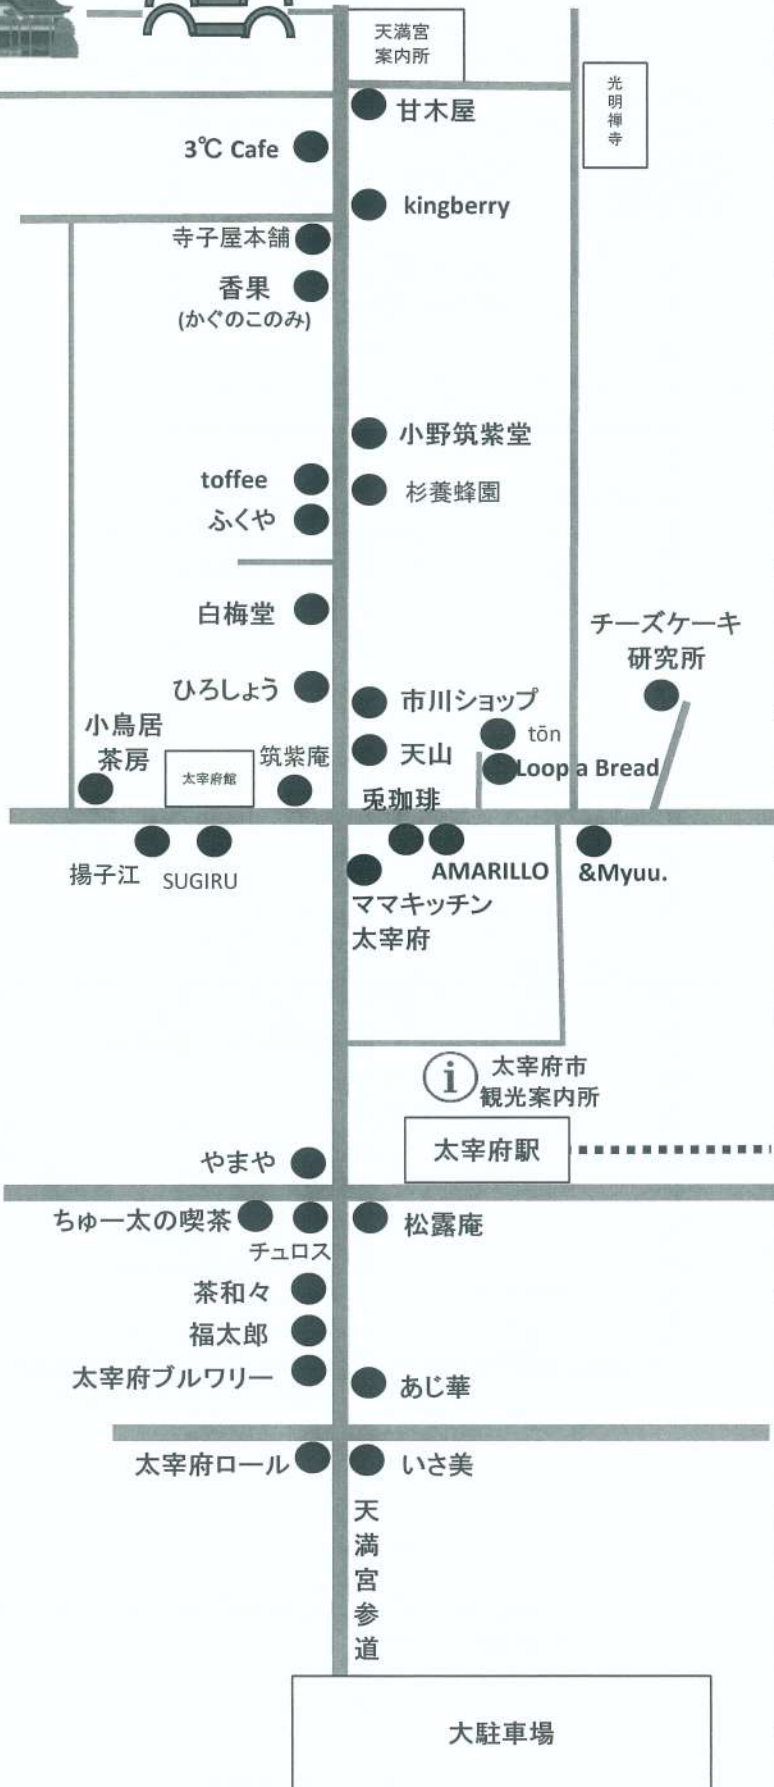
天満宮
案内所

光明禅寺

甘木屋

3℃ Cafe

kingberry

寺子屋本舗

香果
(かぐのこのみ)

小野筑紫堂

toffee

杉養蜂園

ふくや

白梅堂

チーズケーキ
研究所

ひろしょう

市川ショップ

小鳥居
茶房

tōn

太宰府館

筑紫庵

天山

Loop a Bread

兎珈琲

揚子江

SUGIRU

AMARILLO

&Myuu.

ママキッチン
太宰府

太宰府市
観光案内所

太宰府駅

やまや

ちゅー太の喫茶

チュロス

松露庵

茶和々

福太郎

太宰府ブルワリー

あじ華

太宰府ロール

いさ美

天満宮参道

大駐車場